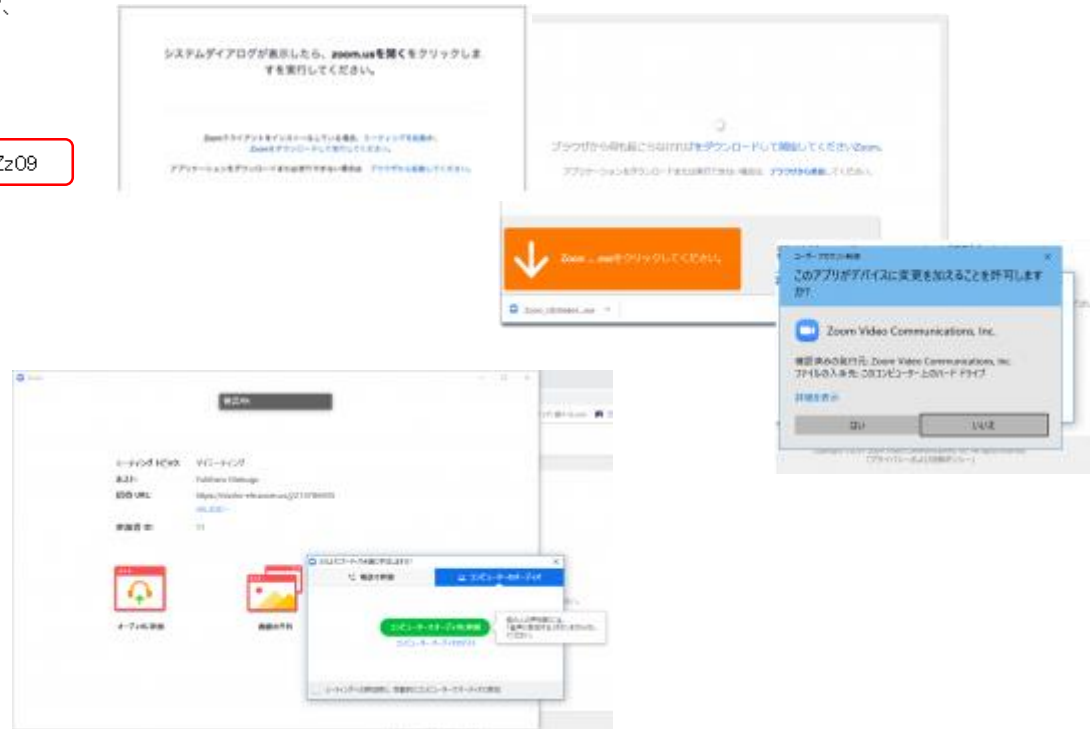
、

Zz09

システムダイアログが表示したら、zoom.usを開くをクリックしますを実行してください。

Zoomクライアントをインストールしている場合、ミーティングを起動.
Zoomをダウンロードして実行してください。

アプリケーションをダウンロードまたは実行できない場合は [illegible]

ブラウザから何も起こらなければ、をダウンロードして実行してくださいZoom.

アプリケーションをダウンロードまたは実行できない場合は ブラウザから起動 してください。

Zoom_...exeをクリックしてください。

Zoom_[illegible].exe

ユーザー アカウント制御
このアプリがデバイスに変更を加えることを許可しますか?

Zoom Video Communications, Inc.

確認済みの発行元: Zoom Video Communications, Inc.
ファイルの入手先: このコンピューター上のハード ドライブ

詳細を表示

はい
いいえ

Zoom

接続中

ミーティング トピック: マイミーティング
ホスト: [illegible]
招待 URL: https://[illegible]
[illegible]
参加者 ID: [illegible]

オーディオに参加

画面の共有

コンピューターでオーディオに参加
電話で参加
コンピューターオーディオ

コンピューターオーディオに参加
コンピューターオーディオのテスト

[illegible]

ミーティングへの参加時に、自動的にコンピューターでオーディオに参加